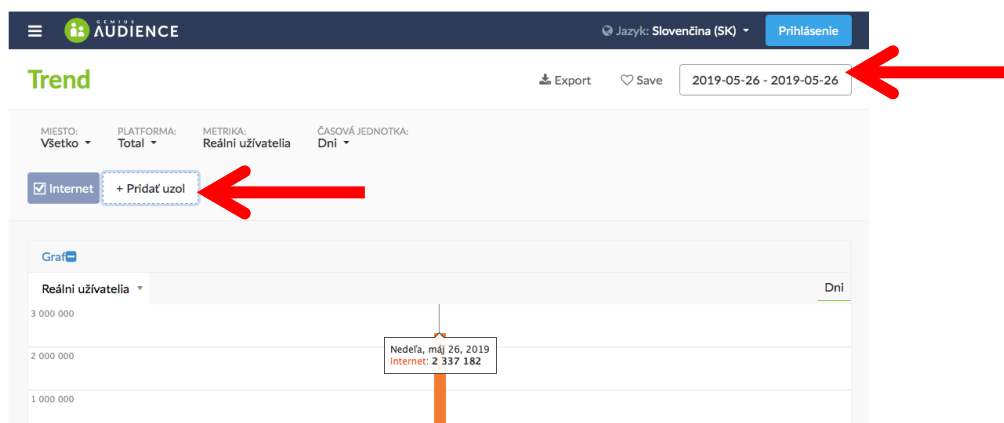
GEMIUS AUDIENCE

Jazyk: Slovenčina (SK)

Prihlásenie

Trend

Export

Save

2019-05-26 - 2019-05-26

MIESTO:
Všetko

PLATFORMA:
Total

METRIKA:
Reálni užívatelia

ČASOVÁ JEDNOTKA:
Dni

Internet

+ Pridať uzol

Graf

Reálni užívatelia

Dni

3 000 000

2 000 000

1 000 000

Nedeľa, máj 26, 2019
Internet: 2 337 182